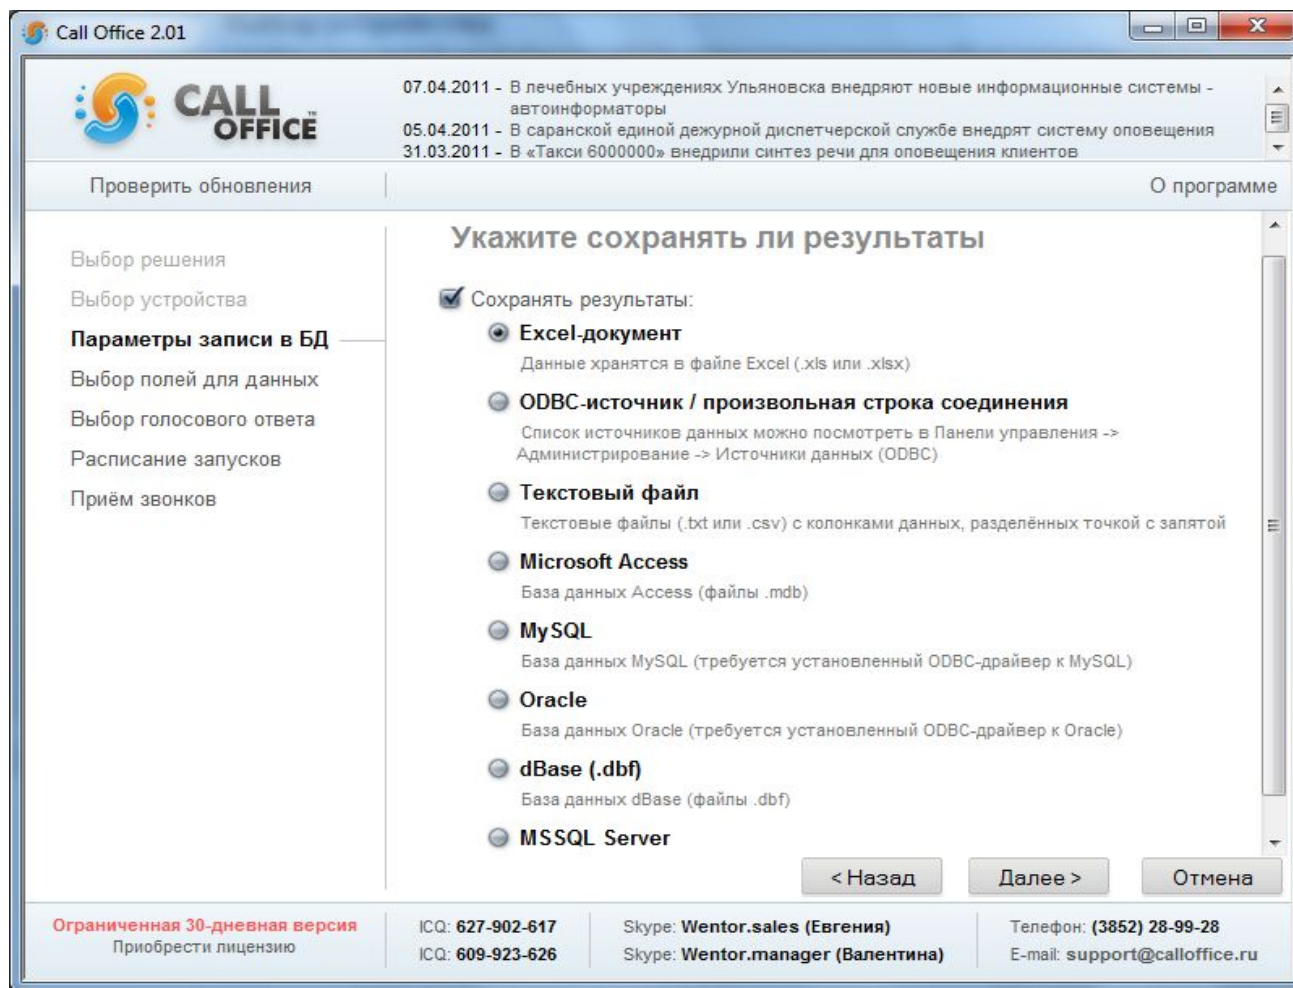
Call Office 2.01

CALL OFFICE

07.04.2011 - В лечебных учреждениях Ульяновска внедряют новые информационные системы - автоинформаторы
05.04.2011 - В саранской единой дежурной диспетчерской службе внедрят систему оповещения
31.03.2011 - В «Такси 6000000» внедрили синтез речи для оповещения клиентов

Проверить обновления

О программе

Выбор решения
Выбор устройства
Параметры записи в БД
Выбор полей для данных
Выбор голосового ответа
Расписание запусков
Приём звонков

Укажите сохранять ли результаты

Сохранять результаты:

Excel-документ
Данные хранятся в файле Excel (.xls или .xlsx)

ODBC-источник / произвольная строка соединения
Список источников данных можно посмотреть в Панели управления -> Администрирование -> Источники данных (ODBC)

Текстовый файл
Текстовые файлы (.txt или .csv) с колонками данных, разделённых точкой с запятой

Microsoft Access
База данных Access (файлы .mdb)

MySQL
База данных MySQL (требуется установленный ODBC-драйвер к MySQL)

Oracle
База данных Oracle (требуется установленный ODBC-драйвер к Oracle)

dBase (.dbf)
База данных dBase (файлы .dbf)

MSSQL Server

< Назад
Далее >
Отмена

Ограниченная 30-дневная версия
Приобрести лицензию

ICQ: 627-902-617
ICQ: 609-923-626

Skype: Wentor.sales (Евгения)
Skype: Wentor.manager (Валентина)

Телефон: (3852) 28-99-28
E-mail: support@calloffice.ru